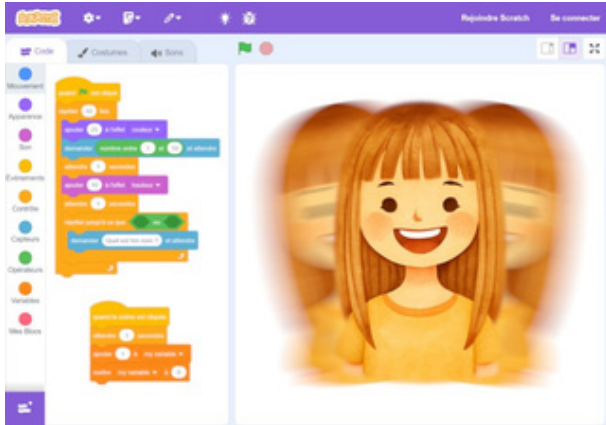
Rejoindre Scratch
Se connecter
Code
Costumes
Sons
Mouvement
Apparence
Son
Événements
Contrôle
Capteurs
Opérateurs
Variables
Mes Blocs
quand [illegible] est cliqué
répéter 10 fois
ajouter 25 à l'effet couleur
demander nombre entre 1 et 10 et attendre
attendre 1 secondes
ajouter 10 à l'effet fisheye
attendre 1 secondes
répéter jusqu'à ce que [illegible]
demander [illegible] et attendre
quand le sprite est cliqué
attendre 1 secondes
ajouter 1 à ma variable
mettre ma variable à 0